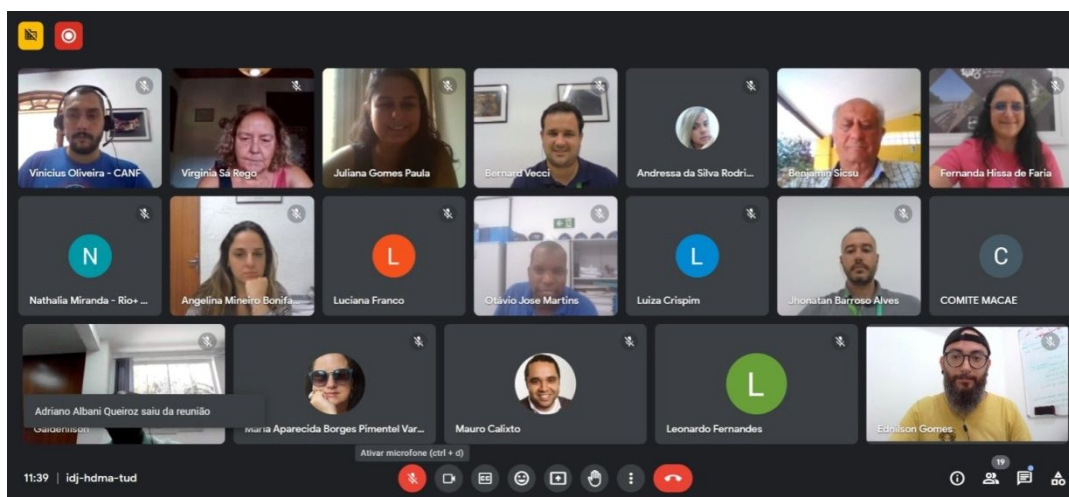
Vinicius Oliveira - CANF
Virginia Sá Rego
Juliana Gomes Paula
Bernard Vecci
Andressa da Silva Rodri...
Benjamin Sicsu
Fernanda Hissa de Faria
N
Nathalia Miranda - Rio+ ...
Angelina Mineiro Bonifa...
L
Luciana Franco
Otávio Jose Martins
L
Luiza Crispim
Jhonatan Barroso Alves
C
COMITE MACAE
Adriano Albani Queiroz saiu da reunião
Gildenilson
Maria Aparecida Borges Pimentel Var...
Mauro Calixto
L
Leonardo Fernandes
Ednilson Gomes
Ativar microfone (ctrl + d)
11:39 | idj-hdma-tud
19